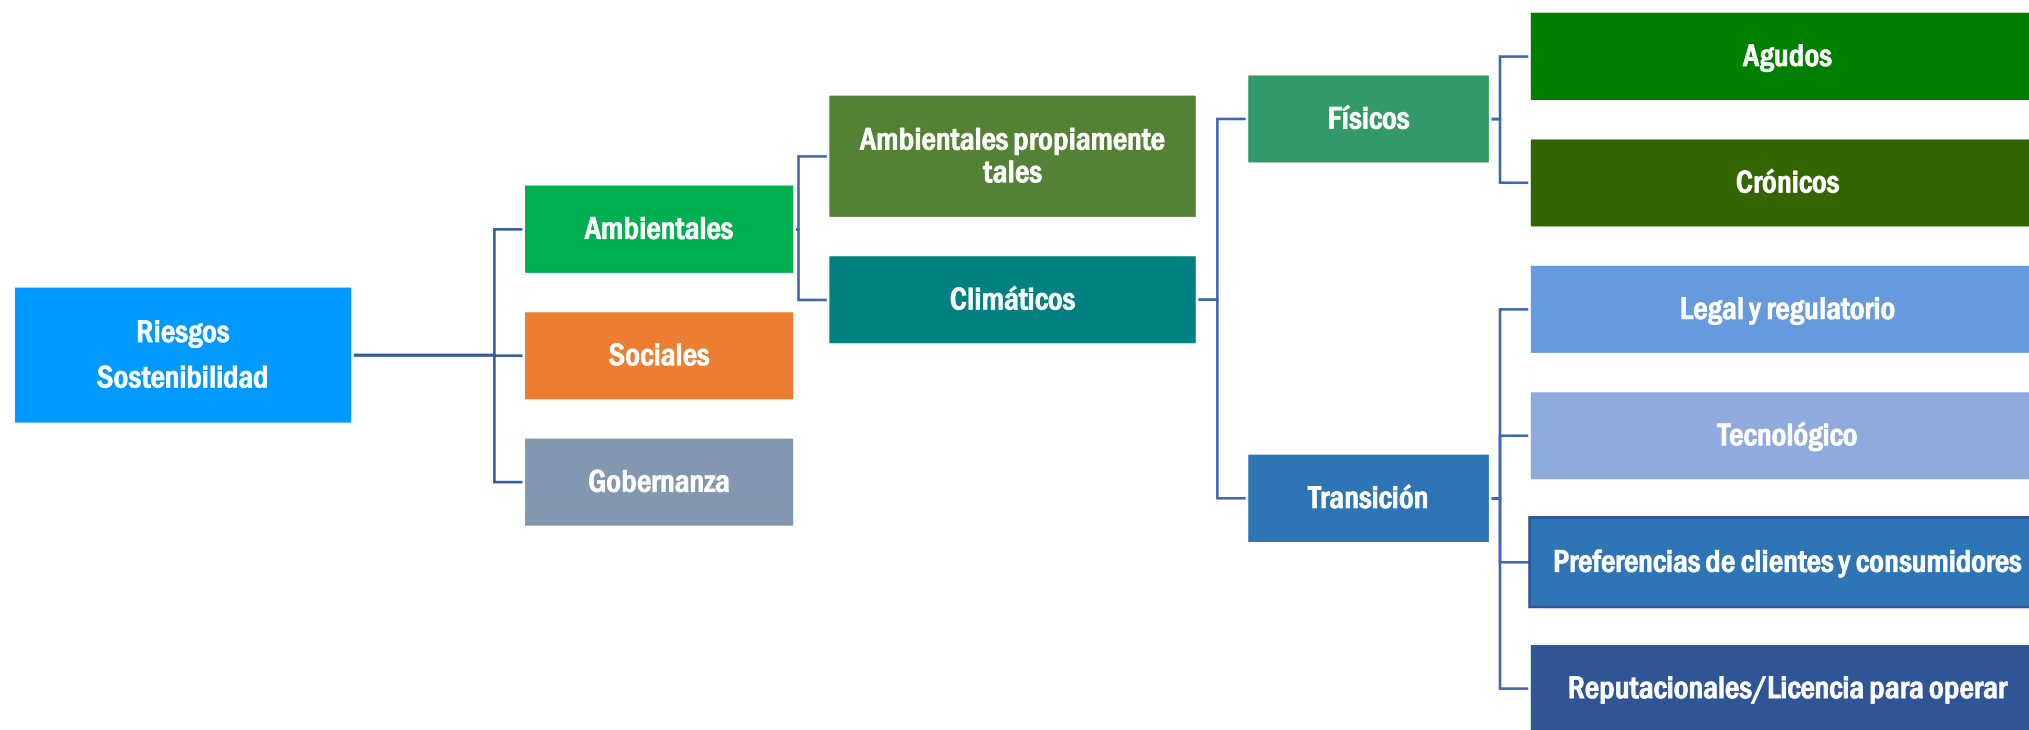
Riesgos Sostenibilidad

Ambientales

Sociales

Gobernanza

Ambientales propiamente tales

Climáticos

Físicos

Transición

Agudos

Crónicos

Legal y regulatorio

Tecnológico

Preferencias de clientes y consumidores

Reputacionales/Licencia para operar